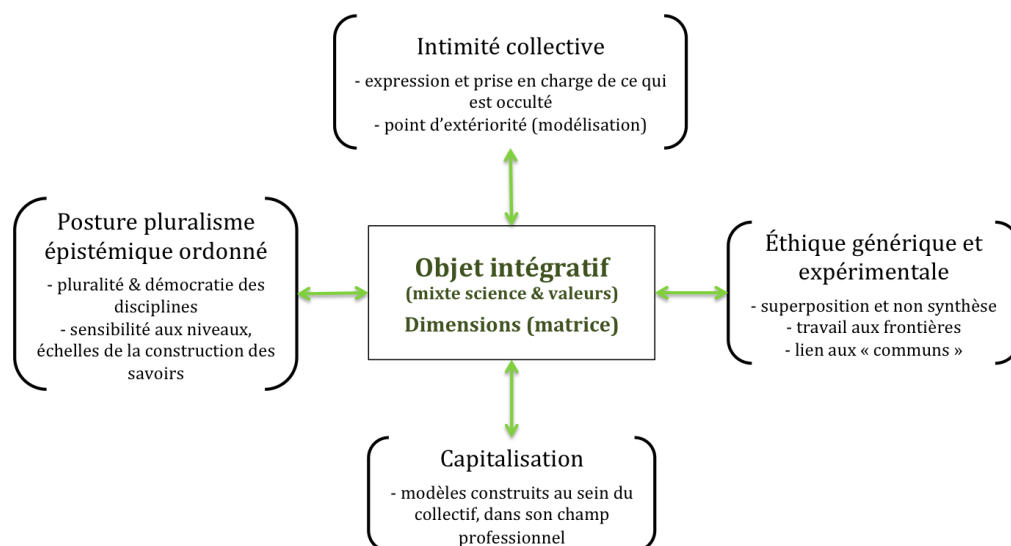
Intimité collective

- expression et prise en charge de ce qui est occulté
- point d'extériorité (modélisation)

Posture pluralisme épistémique ordonné

- pluralité & démocratie des disciplines
- sensibilité aux niveaux, échelles de la construction des savoirs

Objet intégratif
(mixte science & valeurs)
Dimensions (matrice)

Éthique générique et expérimentale

- superposition et non synthèse
- travail aux frontières
- lien aux « communs »

Capitalisation

- modèles construits au sein du collectif, dans son champ professionnel